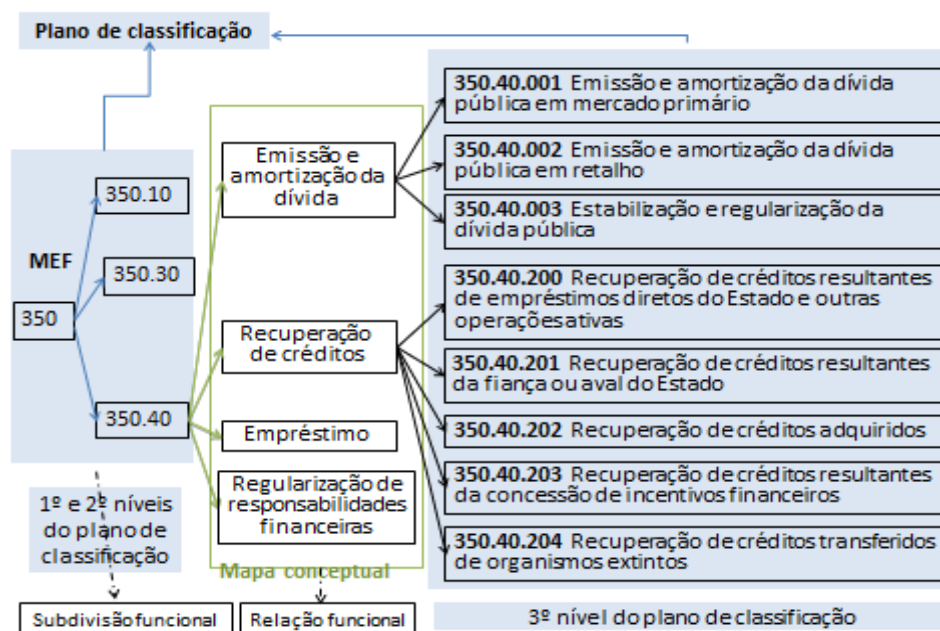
Plano de classificação

MEF

350

350.10

350.30

350.40

1º e 2º níveis do plano de classificação

Emissão e amortização da dívida

Recuperação de créditos

Empréstimo

Regularização de responsabilidades financeiras

Mapa conceptual

350.40.001 Emissão e amortização da dívida pública em mercado primário

350.40.002 Emissão e amortização da dívida pública em retalho

350.40.003 Estabilização e regularização da dívida pública

350.40.200 Recuperação de créditos resultantes de empréstimos diretos do Estado e outras operações ativas

350.40.201 Recuperação de créditos resultantes da fiança ou aval do Estado

350.40.202 Recuperação de créditos adquiridos

350.40.203 Recuperação de créditos resultantes da concessão de incentivos financeiros

350.40.204 Recuperação de créditos transferidos de organismos extintos

3º nível do plano de classificação

Subdivisão funcional

Relação funcional